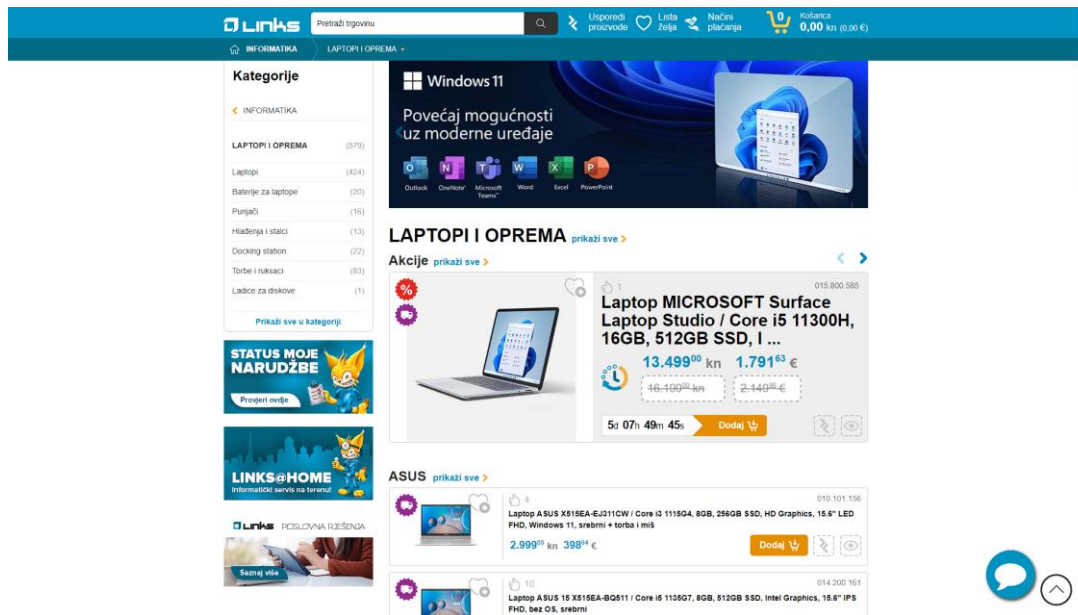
LINKS Pretraži trgovinu Usporedi proizvode Lista želja Načini plaćanja 0 Košarica 0,00 kn (0,00 €)

INFORMATIKA LAPTOPI I OPREMA

Kategorije

INFORMATIKA

LAPTOPI I OPREMA (579)

Laptopi (424)
Baterije za laptope (20)
Punjači (16)
Hlađenja i stalci (13)
Docking station (22)
Torbe i ruksaci (83)
Ladice za diskove (1)

Prikaži sve u kategoriji

STATUS MOJE NARUDŽBE
Provjeri ovdje

LINKS@HOME
Informatički servis na terenu!

LINKS POSLOVNA RJEŠENJA
Saznaj više

Windows 11
Povećaj mogućnosti uz moderne uređaje
Outlook OneNote Microsoft Teams Word Excel PowerPoint

LAPTOPI I OPREMA prikaži sve

Akcije prikaži sve

%

1 015.800.565
Laptop MICROSOFT Surface Laptop Studio / Core i5 11300H, 16GB, 512GB SSD, I ...
$13.499^{00}$ kn $1.791^{63}$ €
$16.199^{00}$ kn $2.149^{99}$ €
5d 07h 49m 45s Dodaj

ASUS prikaži sve

4 010.101.156
Laptop ASUS X515EA-EJ311CW / Core i3 1115G4, 8GB, 256GB SSD, HD Graphics, 15.6" LED FHD, Windows 11, srebrni + torba i miš
$2.999^{00}$ kn $398^{04}$ €
Dodaj

10 014.200.161
Laptop ASUS 15 X515EA-BQ511 / Core i5 1135G7, 8GB, 512GB SSD, Intel Graphics, 15.6" IPS FHD, bez OS, srebrni